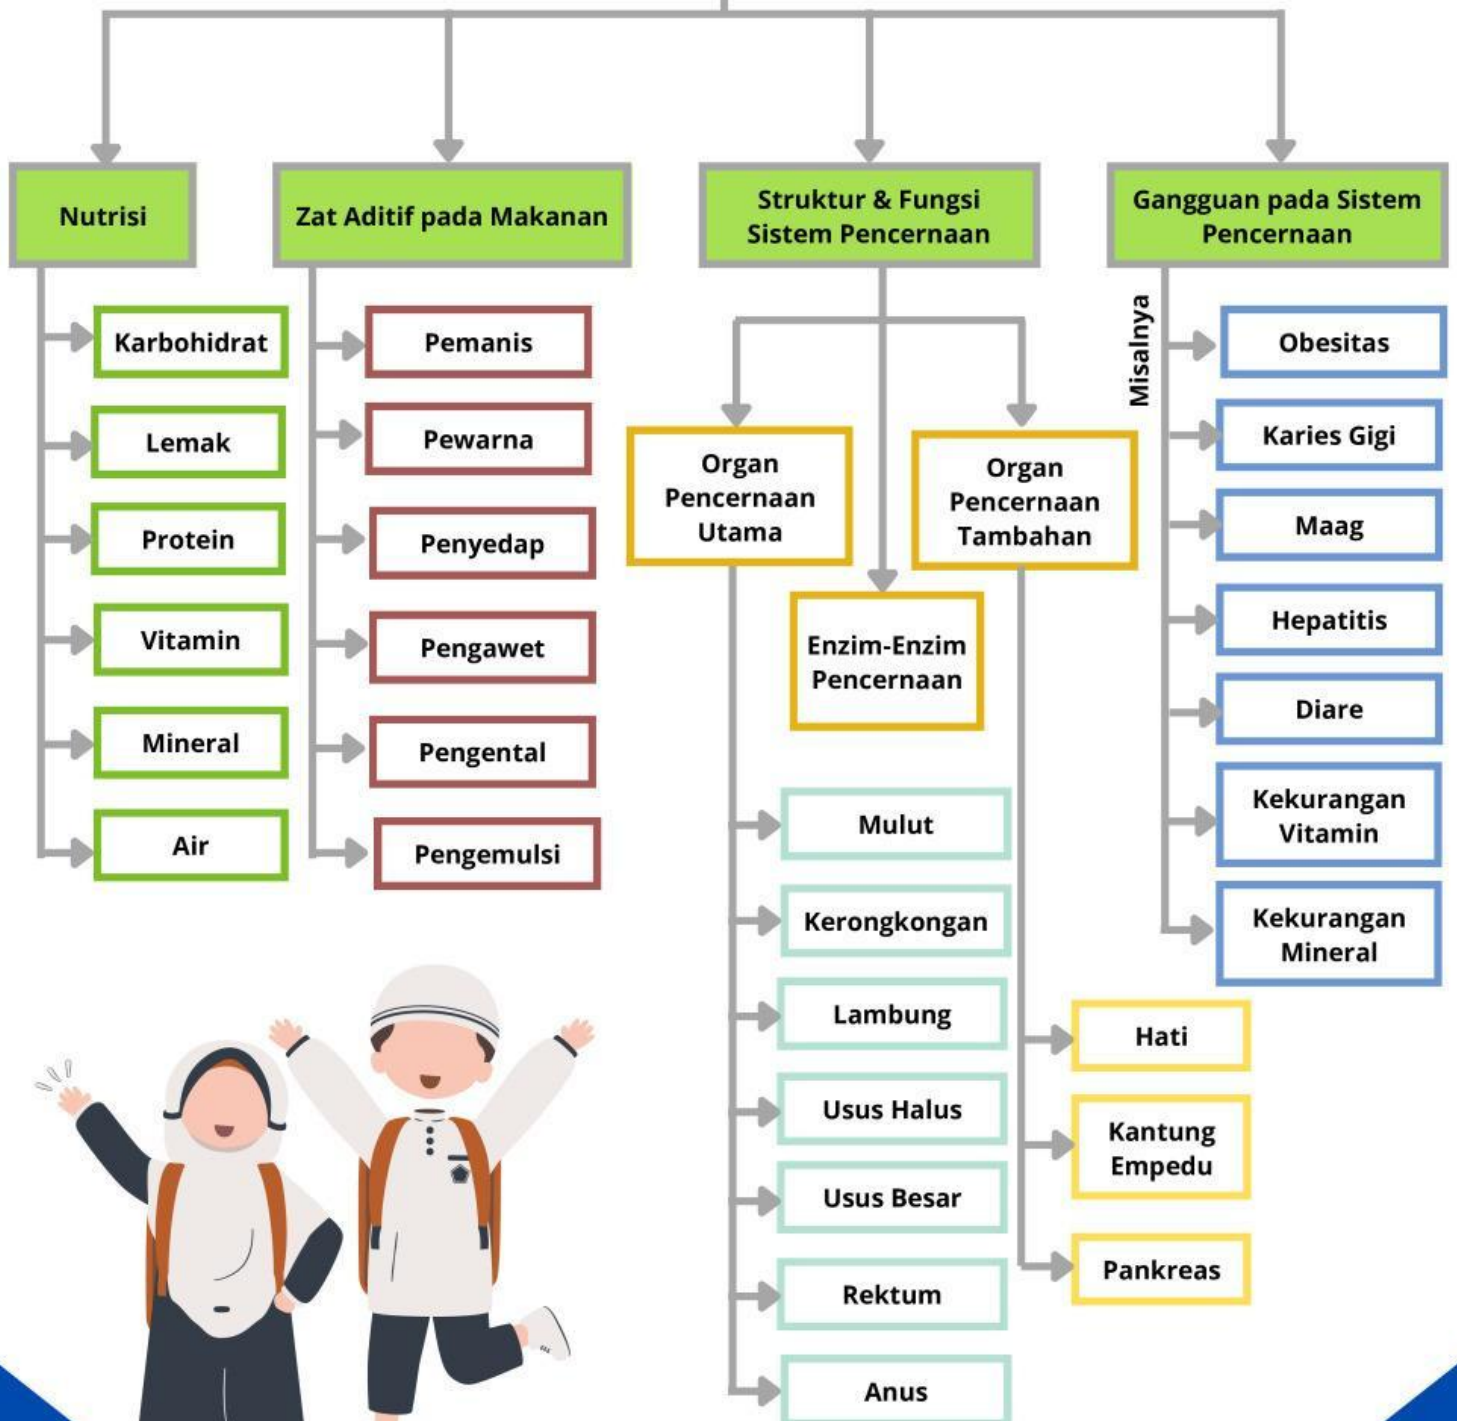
Nutrisi

Karbohidrat

Lemak

Protein

Vitamin

Mineral

Air

Zat Aditif pada Makanan

Pemanis

Pewarna

Penyedap

Pengawet

Pengental

Pengemulsi

Struktur & Fungsi Sistem Pencernaan

Organ Pencernaan Utama

Enzim-Enzim Pencernaan

Organ Pencernaan Tambahan

Mulut

Kerongkongan

Lambung

Usus Halus

Usus Besar

Rektum

Anus

Hati

Kantung Empedu

Pankreas

Gangguan pada Sistem Pencernaan

Misalnya

Obesitas

Karies Gigi

Maag

Hepatitis

Diare

Kekurangan Vitamin

Kekurangan Mineral